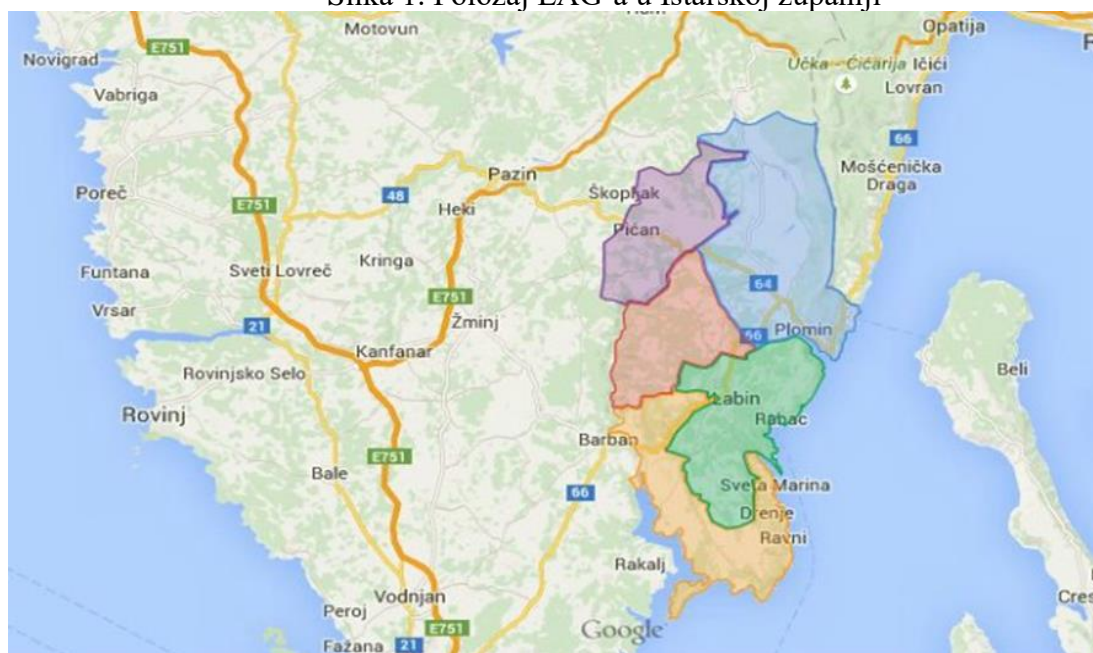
Slika 1. Položaj LAG-a u Istarskoj županiji

Novigrad
E751
Motovun
Opatija
Učka - Ćićarija
Ičići
Lovran
Vabriga
66
Mošćenička Draga
Poreč
Pazin
48
Heki
Škopljak
E751
Pićan
Funtana
Sveti Lovreč
Kringa
64
E751
Vrsar
21
Žminj
66
Plomin
Kanfanar
Rovinjsko Selo
Labin
Beli
Rovinj
Rabac
Barban
E751
Bale
66
Sveta Marina
Drenje
Ravni
Rakalj
Vodnjan
Peroj
E751
Google
Fažana
21
Cres